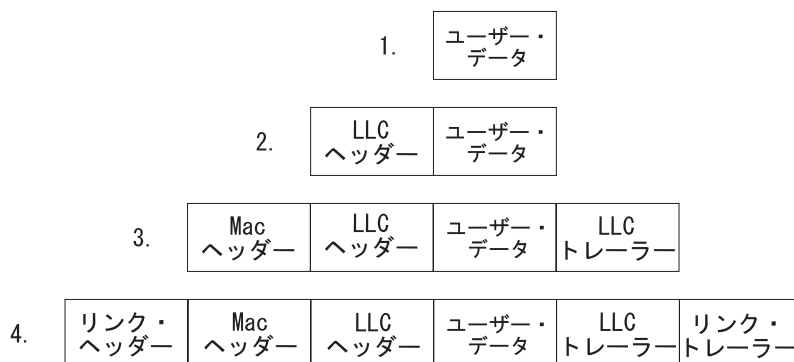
1. ユーザー・データ

2. LLC ヘッダー | ユーザー・データ

3. Mac ヘッダー | LLC ヘッダー | ユーザー・データ | LLC トレーラー

4. リンク・ヘッダー | Mac ヘッダー | LLC ヘッダー | ユーザー・データ | LLC トレーラー | リンク・トレーラー